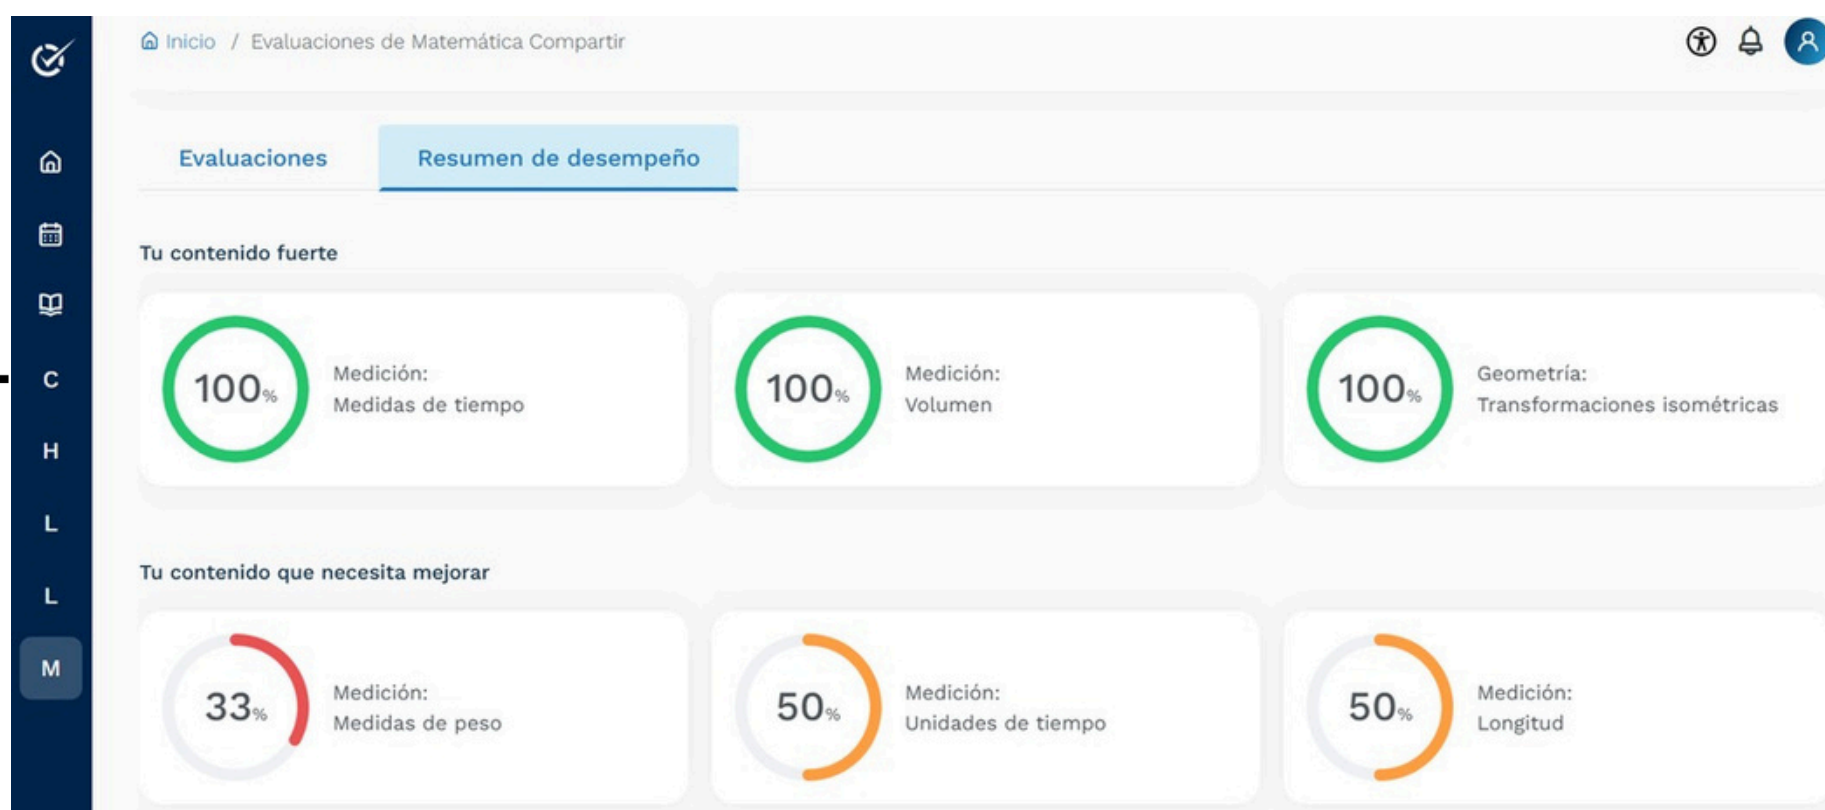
C
H
L
L
M

Inicio / Evaluaciones de Matemática Compartir

Evaluaciones | Resumen de desempeño

Tu contenido fuerte

100% Medición: Medidas de tiempo

100% Medición: Volumen

100% Geometría: Transformaciones isométricas

Tu contenido que necesita mejorar

33% Medición: Medidas de peso

50% Medición: Unidades de tiempo

50% Medición: Longitud